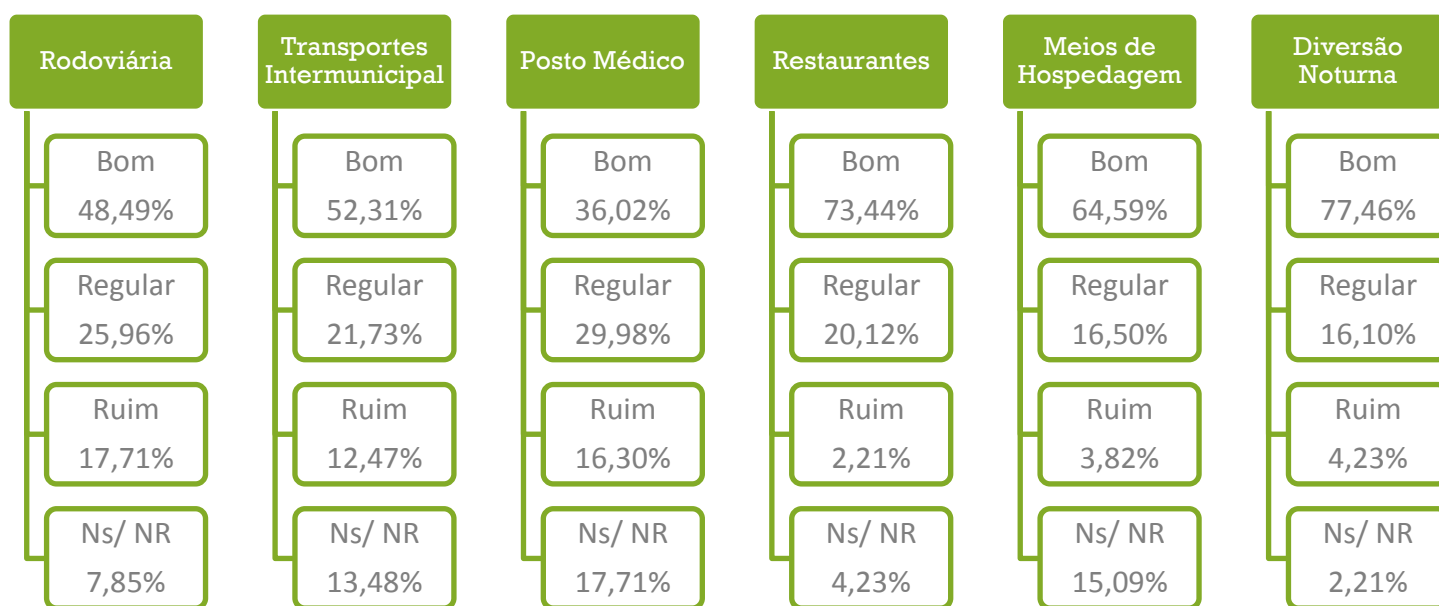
Rodoviária

Bom
48,49%

Regular
25,96%

Ruim
17,71%

Ns/ NR
7,85%

Transportes Intermunicipal

Bom
52,31%

Regular
21,73%

Ruim
12,47%

Ns/ NR
13,48%

Posto Médico

Bom
36,02%

Regular
29,98%

Ruim
16,30%

Ns/ NR
17,71%

Restaurantes

Bom
73,44%

Regular
20,12%

Ruim
2,21%

Ns/ NR
4,23%

Meios de Hospedagem

Bom
64,59%

Regular
16,50%

Ruim
3,82%

Ns/ NR
15,09%

Diversão Noturna

Bom
77,46%

Regular
16,10%

Ruim
4,23%

Ns/ NR
2,21%